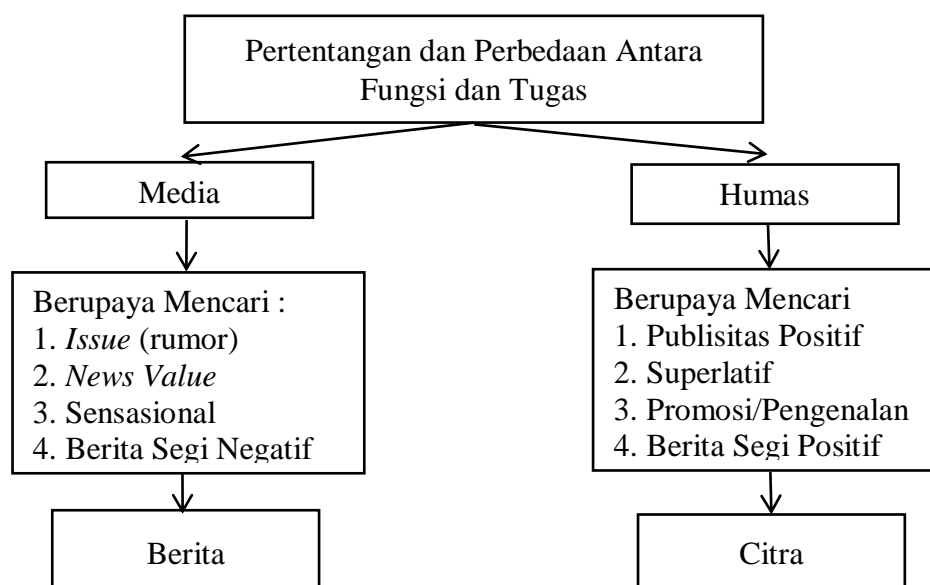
Pertentangan dan Perbedaan Antara Fungsi dan Tugas

Media

Berupaya Mencari :
1. *Issue* (rumor)
2. *News Value*
3. Sensasional
4. Berita Segi Negatif

Berita

Humas

Berupaya Mencari
1. Publisitas Positif
2. Superlatif
3. Promosi/Pengenalan
4. Berita Segi Positif

Citra